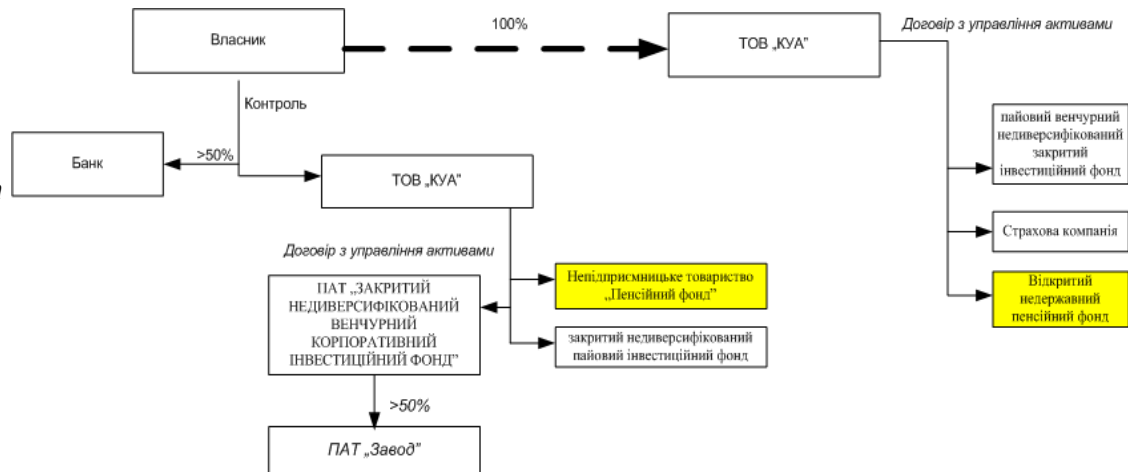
Власник

100%

ТОВ „КУА"

Договір з управління активами

Контроль

Банк

>50%

ТОВ „КУА"

пайовий венчурний недиверсифікований закритий інвестиційний фонд

Страхова компанія

Відкритий недержавний пенсійний фонд

Договір з управління активами

ПАТ „ЗАКРИТИЙ НЕДИВЕРСИФІКОВАНИЙ ВЕНЧУРНИЙ КОРПОРАТИВНИЙ ІНВЕСТИЦІЙНИЙ ФОНД"

Непідприємницьке товариство „Пенсійний фонд"

закритий недиверсифікований пайовий інвестиційний фонд

>50%

ПАТ „Завод"